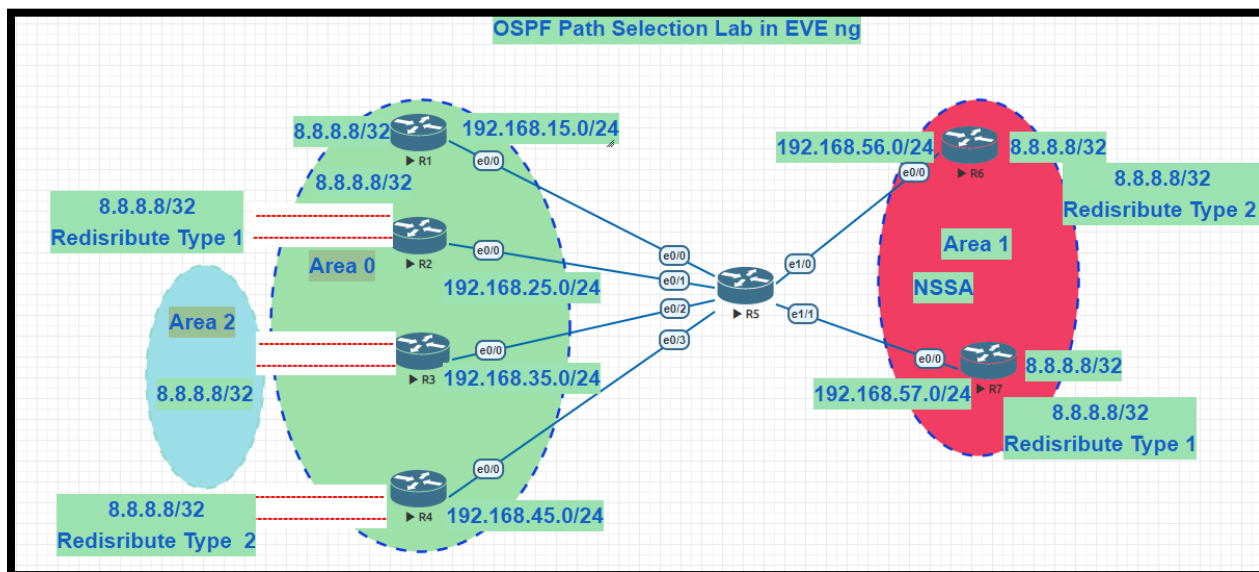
OSPF Path Selection Lab in EVE ng

8.8.8.8/32
R1
192.168.15.0/24
e0/0
8.8.8.8/32

8.8.8.8/32
Redisribute Type 1

R2
e0/0
Area 0
192.168.25.0/24

Area 2
8.8.8.8/32

R3
e0/0
192.168.35.0/24

8.8.8.8/32
Redisribute Type 2

R4
e0/0
192.168.45.0/24

e0/0
e0/1
e0/2
e0/3
R5
e1/0
e1/1

192.168.56.0/24
e0/0
R6
8.8.8.8/32

8.8.8.8/32
Redisribute Type 2

Area 1
NSSA

e0/0
R7
8.8.8.8/32
192.168.57.0/24

8.8.8.8/32
Redisribute Type 1